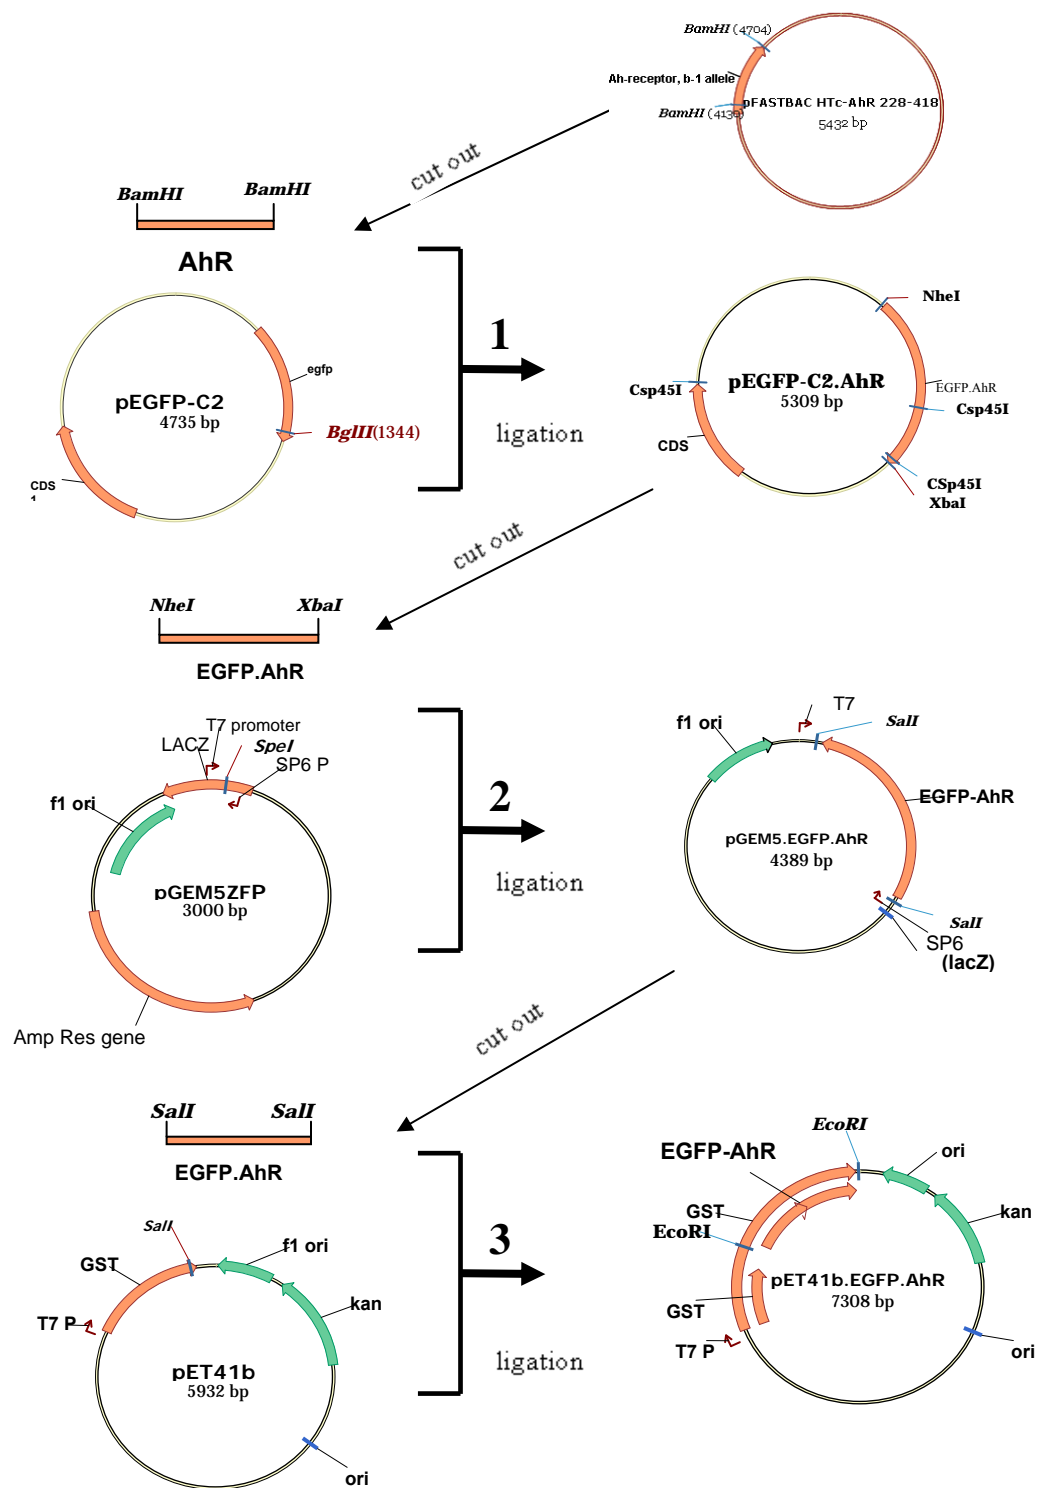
BamHI (4704)
Ah-receptor, b-1 allele
pFASTBAC HTc-AhR 228-418
BamHI (4139)
5432 bp

cut out

BamHI BamHI
AhR

pEGFP-C2
4735 bp
egfp
BglII(1344)
CDS

1
ligation

pEGFP-C2.AhR
5309 bp
NheI
EGFP.AhR
Csp45I
Csp45I
CDS
CSp45I
XbaI

cut out

NheI XbaI
EGFP.AhR

T7 promoter
LACZ
SpeI
SP6 P
f1 ori
pGEM5ZFP
3000 bp
Amp Res gene

2
ligation

T7
f1 ori
SalI
EGFP-AhR
pGEM5.EGFP.AhR
4389 bp
SalI
SP6
(lacZ)

cut out

SalI SalI
EGFP.AhR

SalI
GST
f1 ori
kan
T7 P
pET41b
5932 bp
ori

3
ligation

EcoRI
EGFP-AhR
ori
GST
EcoRI
kan
pET41b.EGFP.AhR
7308 bp
GST
T7 P
ori